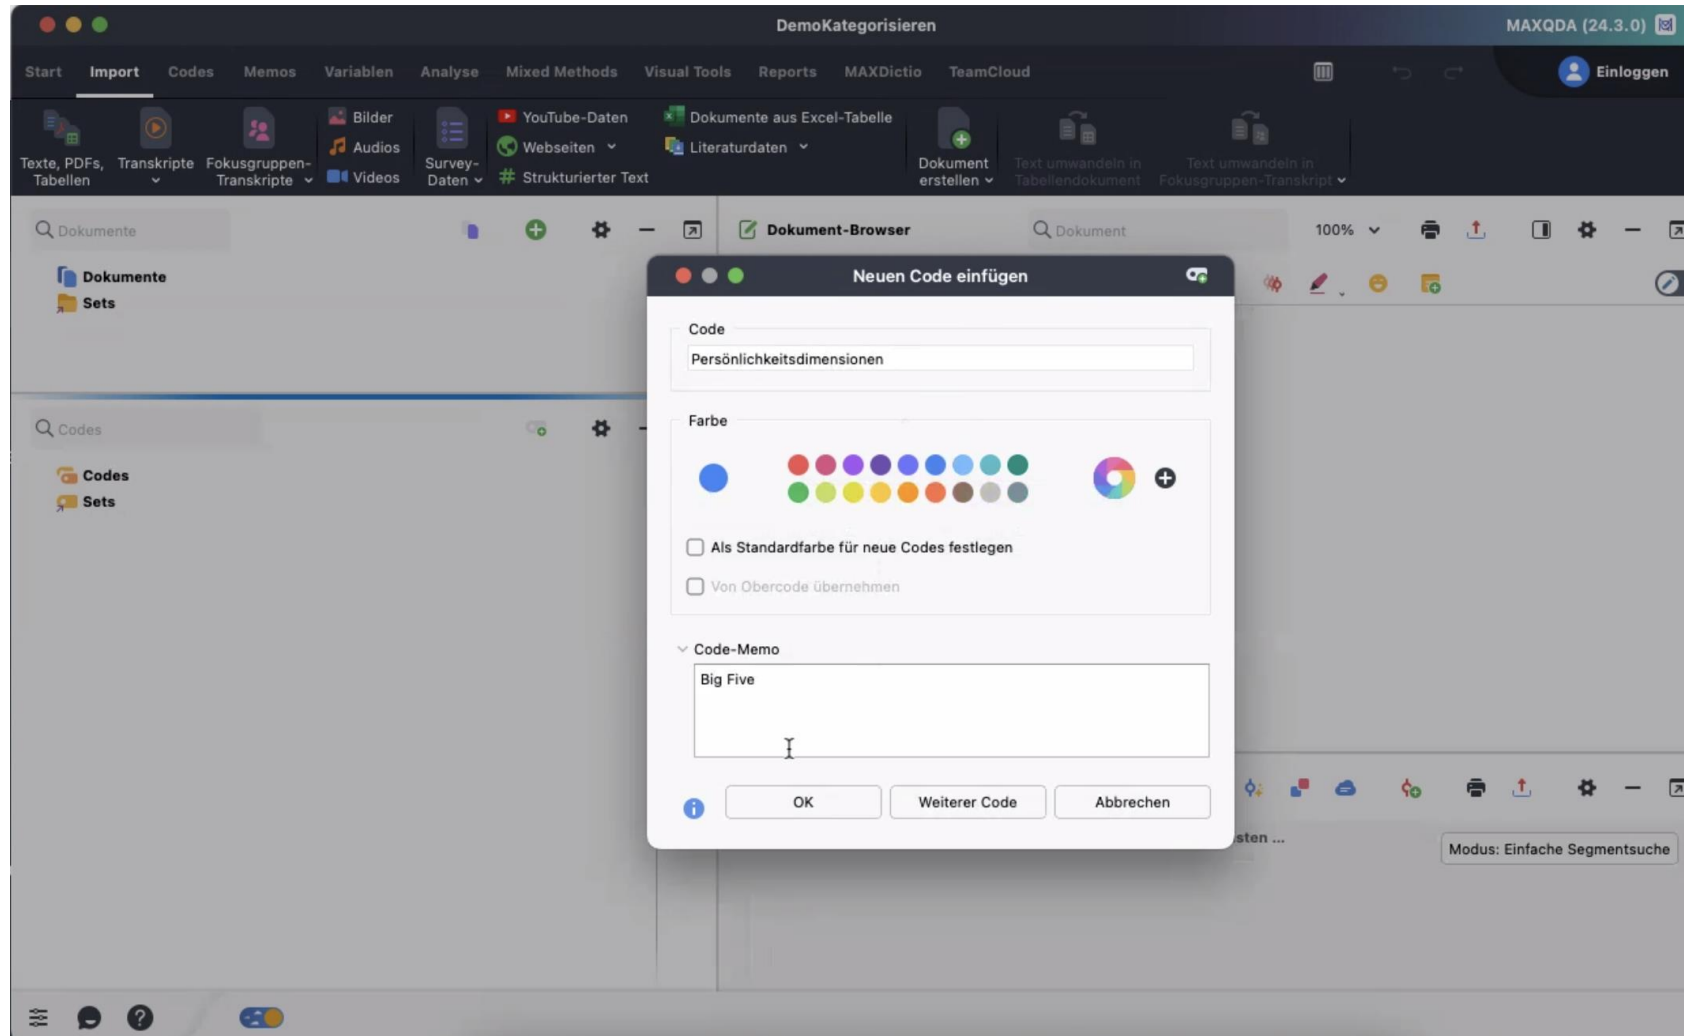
DemoKategorisieren

MAXQDA (24.3.0)

Start Import Codes Memos Variablen Analyse Mixed Methods Visual Tools Reports MAXDictio TeamCloud

Einloggen

Texte, PDFs, Tabellen

Transkripte

Fokusgruppen-Transkripte

Bilder
Audios
Videos

Survey-Daten

YouTube-Daten
Webseiten
Strukturierter Text

Dokumente aus Excel-Tabelle
Literaturdaten

Dokument erstellen

Text umwandeln in Tabellendokument

Text umwandeln in Fokusgruppen-Transkript

Dokumente

Dokumente
Sets

Dokument-Browser

Dokument

100%

Codes

Codes
Sets

Neuen Code einfügen

Code

Persönlichkeitsdimensionen

Farbe

Als Standardfarbe für neue Codes festlegen

Von Obercode übernehmen

Code-Memo

Big Five

OK

Weiterer Code

Abbrechen

sten ...

Modus: Einfache Segmentsuche